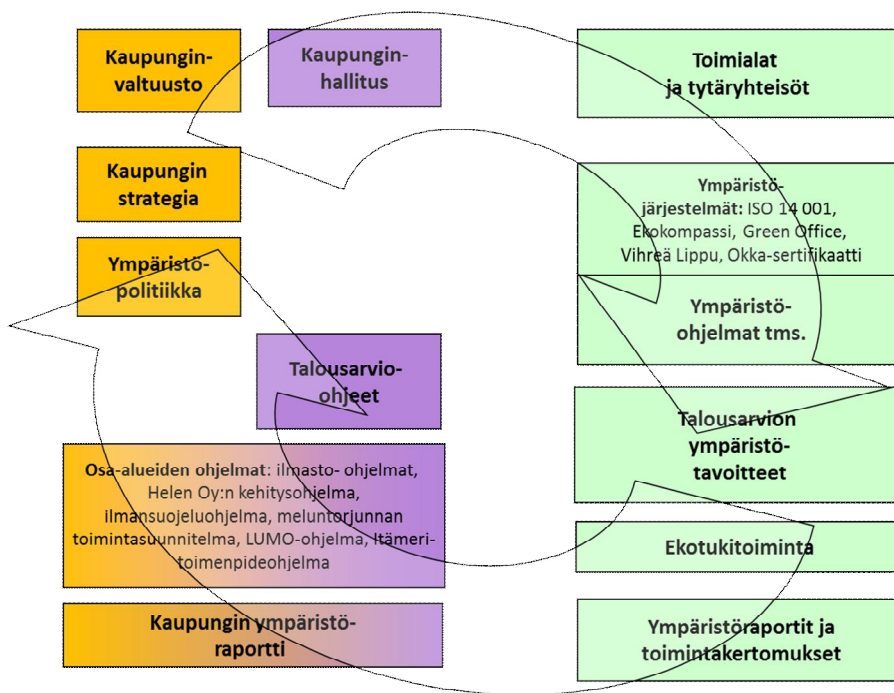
Kaupunginvaltuusto

Kaupunginhallitus

Toimialat ja tytäryhteisöt

Kaupungin strategia

Ympäristöjärjestelmät: ISO 14 001, Ekokompassi, Green Office, Vihreä Lippu, Okka-sertifikaatti

Ympäristöpolitiikka

Ympäristöohjelmat tms.

Talousarvioohjeet

Talousarvion ympäristötavoitteet

Osa-alueiden ohjelmat: ilmasto- ohjelmat, Helen Oy:n kehitysohjelma, ilmansuojeluohjelma, meluntorjunnan toimintasuunnitelma, LUMO-ohjelma, Itämeritoimenpideohjelma

Ekotukitoiminta

Kaupungin ympäristöraportti

Ympäristöraportit ja toimintakertomukset